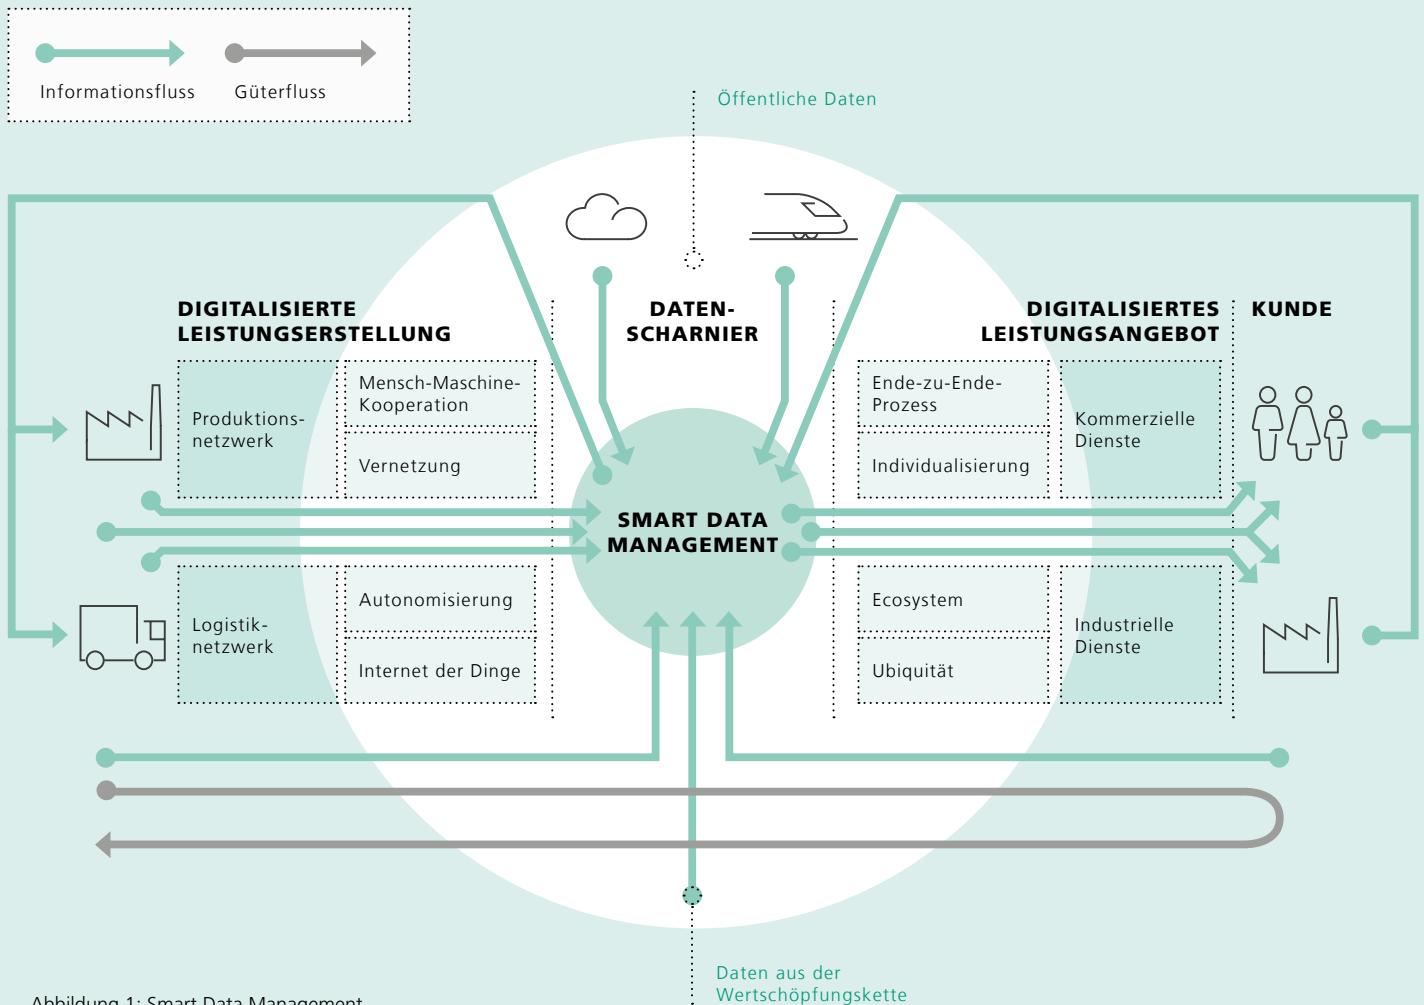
Informationsfluss Güterfluss

Öffentliche Daten

DIGITALISIERTE LEISTUNGSERSTELLUNG

DATEN-SCHARNIER

DIGITALISIERTES LEISTUNGSANGEBOT

KUNDE

Produktions-netzwerk

Mensch-Maschine-Kooperation

Vernetzung

Ende-zu-Ende-Prozess

Individualisierung

Kommerzielle Dienste

SMART DATA MANAGEMENT

Logistik-netzwerk

Autonomisierung

Internet der Dinge

Ecosystem

Ubiquität

Industrielle Dienste

Daten aus der Wertschöpfungskette

Abbildung 1: Smart Data Management